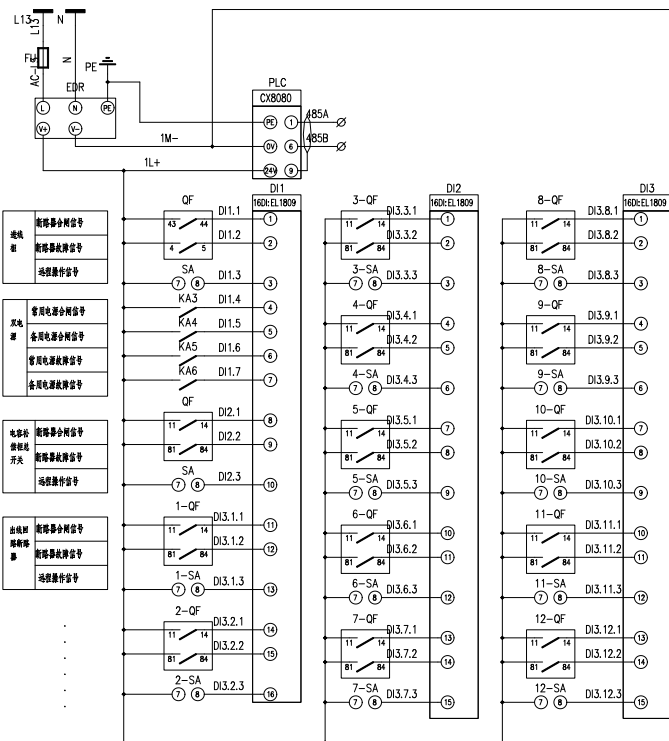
L13 N
L13
N
FU
AC
PE
EDR
L N PE
V+ V−
PLC
CX8080
PE 1 485A
1M− 0V 6 485B
1L+ 24V 9

DI1
16DI:EL1809
进线柜 | 断路器合闸信号
断路器故障信号
远程操作信号
QF
43 44 DI1.1 1
4 5 DI1.2 2
SA
7 8 DI1.3 3
双电源 | 常用电源合闸信号
备用电源合闸信号
常用电源故障信号
备用电源故障信号
KA3 DI1.4 4
KA4 DI1.5 5
KA5 DI1.6 6
KA6 DI1.7 7
电容补偿柜总开关 | 断路器合闸信号
断路器故障信号
远程操作信号
QF
11 14 DI2.1 8
81 84 DI2.2 9
SA
7 8 DI2.3 10
出线回路断路器 | 断路器合闸信号
断路器故障信号
远程操作信号
1−QF
11 14 DI3.1.1 11
81 84 DI3.1.2 12
1−SA
7 8 DI3.1.3 13
2−QF
11 14 DI3.2.1 14
81 84 DI3.2.2 15
2−SA
7 8 DI3.2.3 16

DI2
16DI:EL1809
3−QF
11 14 DI3.3.1 1
81 84 DI3.3.2 2
3−SA
7 8 DI3.3.3 3
4−QF
11 14 DI3.4.1 4
81 84 DI3.4.2 5
4−SA
7 8 DI3.4.3 6
5−QF
11 14 DI3.5.1 7
81 84 DI3.5.2 8
5−SA
7 8 DI3.5.3 9
6−QF
11 14 DI3.6.1 10
81 84 DI3.6.2 11
6−SA
7 8 DI3.6.3 12
7−QF
11 14 DI3.7.1 13
81 84 DI3.7.2 14
7−SA
7 8 DI3.7.3 15

DI3
16DI:EL1809
8−QF
11 14 DI3.8.1 1
81 84 DI3.8.2 2
8−SA
7 8 DI3.8.3 3
9−QF
11 14 DI3.9.1 4
81 84 DI3.9.2 5
9−SA
7 8 DI3.9.3 6
10−QF
11 14 DI3.10.1 7
81 84 DI3.10.2 8
10−SA
7 8 DI3.10.3 9
11−QF
11 14 DI3.11.1 10
81 84 DI3.11.2 11
11−SA
7 8 DI3.11.3 12
12−QF
11 14 DI3.12.1 13
81 84 DI3.12.2 14
12−SA
7 8 DI3.12.3 15